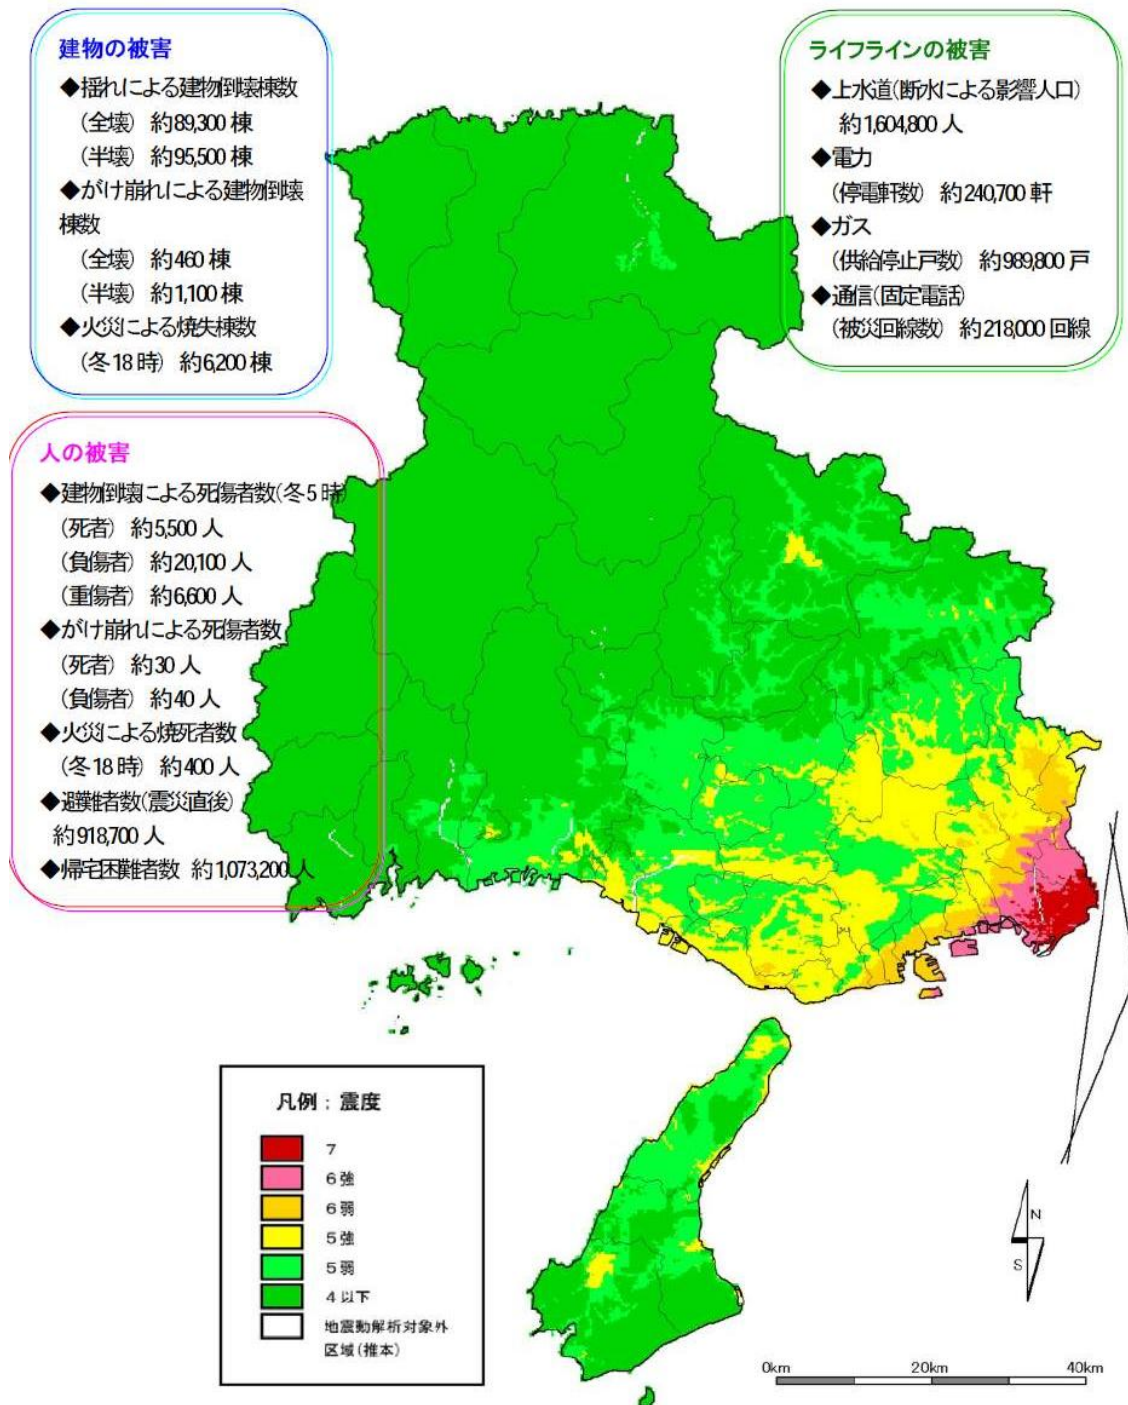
建物の被害
◆揺れによる建物倒壊棟数
（全壊） 約89,300 棟
（半壊） 約95,500 棟
◆がけ崩れによる建物倒壊棟数
（全壊） 約460 棟
（半壊） 約1,100 棟
◆火災による焼失棟数
（冬 18 時） 約6,200 棟

ライフラインの被害
◆上水道（断水による影響人口）
約1,604,800 人
◆電力
（停電軒数） 約240,700 軒
◆ガス
（供給停止戸数） 約989,800 戸
◆通信（固定電話）
（被災回線数） 約218,000 回線

人の被害
◆建物倒壊による死傷者数（冬 5 時）
（死者） 約5,500 人
（負傷者） 約20,100 人
（重傷者） 約6,600 人
◆がけ崩れによる死傷者数
（死者） 約30 人
（負傷者） 約40 人
◆火災による焼死者数
（冬 18 時） 約400 人
◆避難者数（震災直後）
約918,700 人
◆帰宅困難者数 約1,073,200 人

凡例：震度
7
6強
6弱
5強
5弱
4 以下
地震動解析対象外区域（推本）

N
S

0km 20km 40km